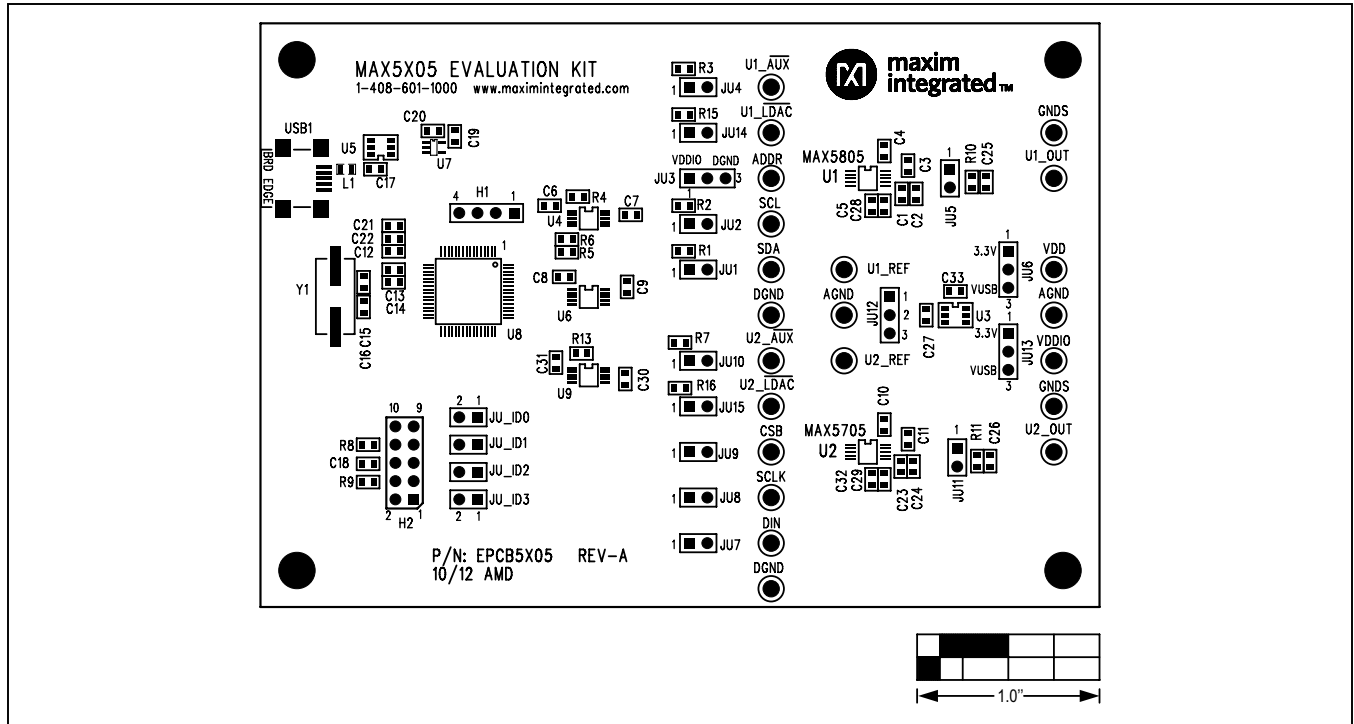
MAX5X05 EVALUATION KIT
1-408-601-1000 www.maximintegrated.com

maxim integrated™

USB1
BRD EDGE
U5
L1
C17
C20
C19
U7
H1
4 1
C6 R4 C7
U4
R6
R5
C8
C9
U6
R13
C31
U9
C30
C21
C22
C12
C13
C14
Y1
C16 C15
U8
1

R3
1 JU4
R15
1 JU14
VDDIO DGND
JU3 1 3
R2
1 JU2
R1
1 JU1
R7
1 JU10
R16
1 JU15
1 JU9
1 JU8
1 JU7

U1_$\overline{AUX}$
U1_$\overline{LDAC}$
ADDR
SCL
SDA
DGND
U2_$\overline{AUX}$
U2_$\overline{LDAC}$
CSB
SCLK
DIN
DGND

MAX5805
U1
C4
C3
C5 C28
C1 C2
1
JU5
R10 C25
GNDS
U1_OUT
U1_REF
AGND
JU12
1
2
3
U2_REF
C33
U3
C27
3.3V
1
JU6
VUSB
3
3.3V
1
JU13
VUSB
3
VDD
AGND
VDDIO
GNDS
U2_OUT

MAX5705
U2
C10
C11
C32 C29
C23 C24
1
JU11
R11 C26

2 1
JU_ID0
JU_ID1
JU_ID2
JU_ID3
2 1
10 9
R8
C18
R9
2 H2 1

P/N: EPCB5X05 REV-A
10/12 AMD

1.0"